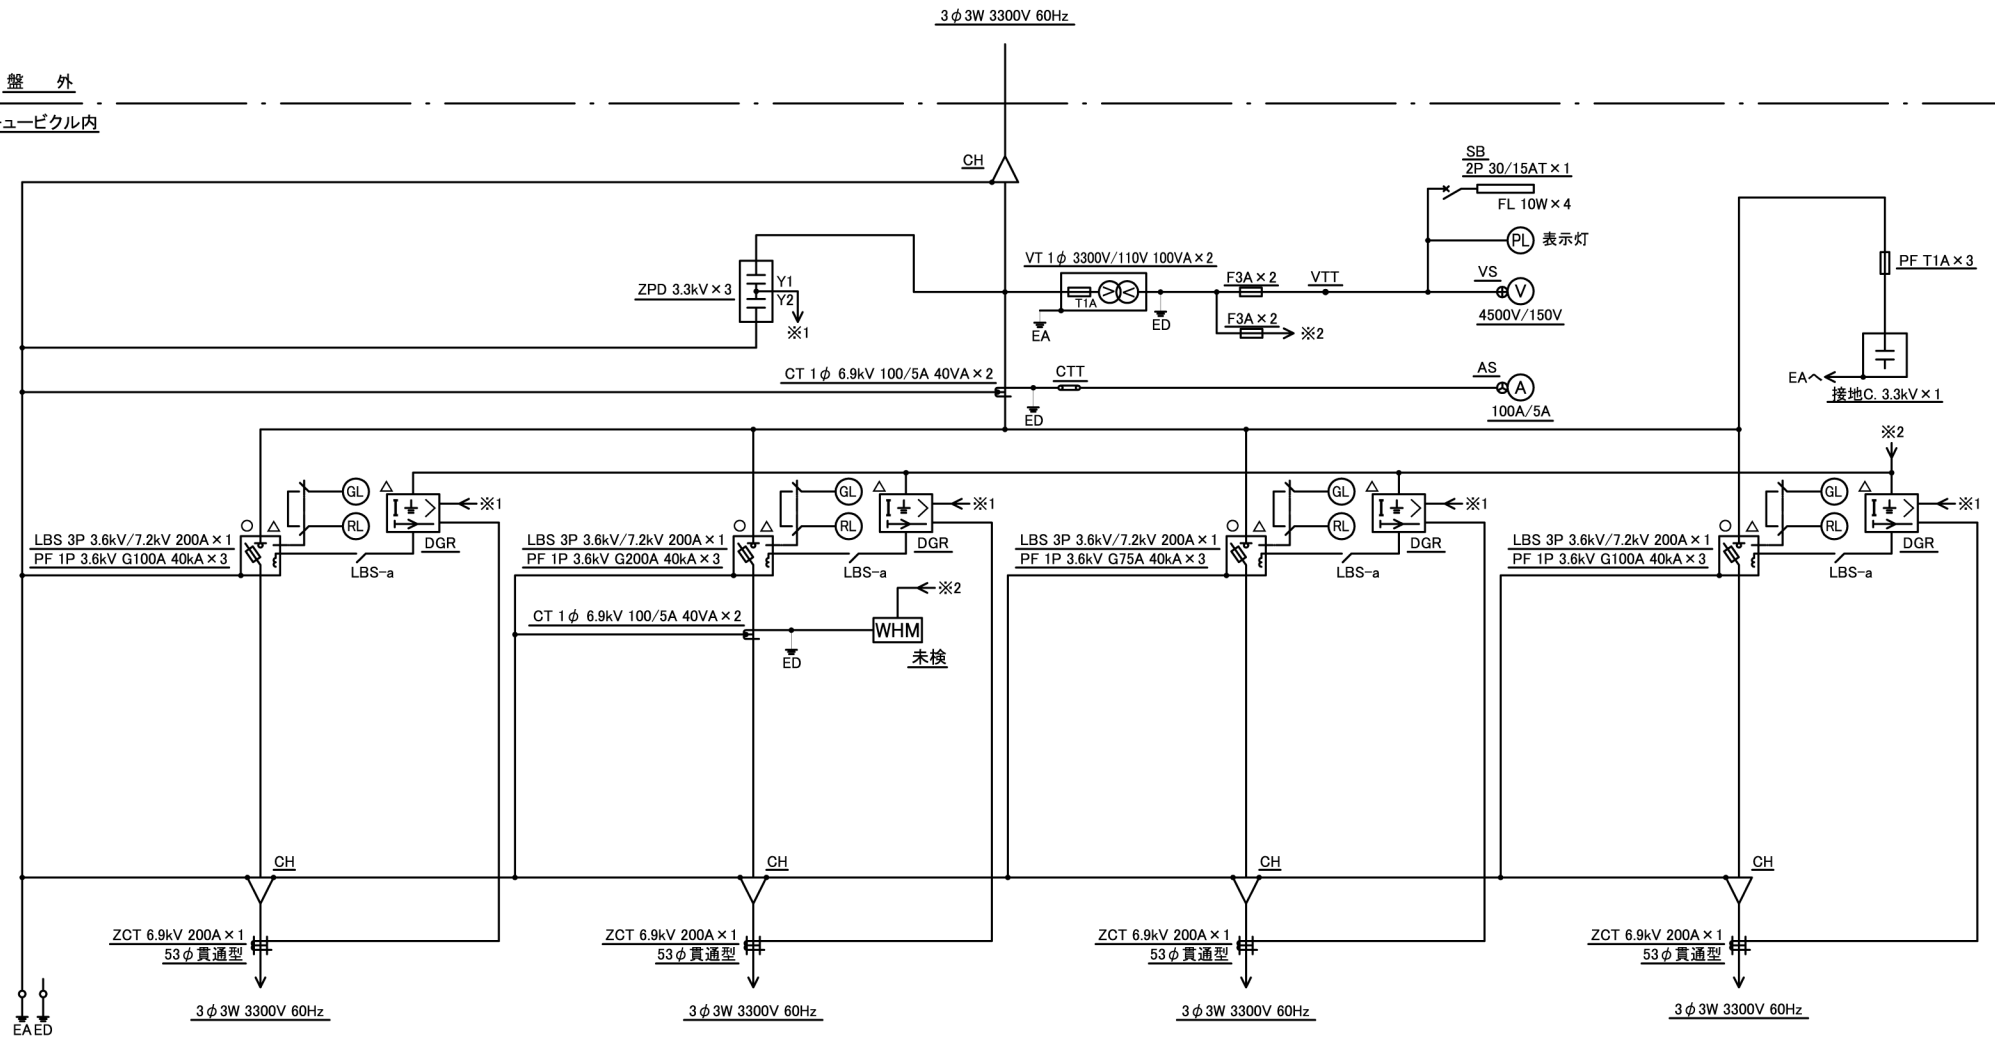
3$\phi$3W 3300V 60Hz

盤　外

ュービクル内

CH

SB
2P 30/15AT×1
FL 10W×4
PL 表示灯

ZPD 3.3kV×3
Y1
Y2
※1

VT 1$\phi$ 3300V/110V 100VA×2
T1A
EA
ED
F3A×2
VTT
F3A×2
※2
VS
V
4500V/150V

PF T1A×3

CT 1$\phi$ 6.9kV 100/5A 40VA×2
CTT
ED
AS
A
100A/5A

EA
接地C. 3.3kV×1

※2

GL
RL
※1
LBS 3P 3.6kV/7.2kV 200A×1
PF 1P 3.6kV G100A 40kA×3
DGR
LBS-a

GL
RL
※1
LBS 3P 3.6kV/7.2kV 200A×1
PF 1P 3.6kV G200A 40kA×3
DGR
LBS-a

GL
RL
※1
LBS 3P 3.6kV/7.2kV 200A×1
PF 1P 3.6kV G75A 40kA×3
DGR
LBS-a

GL
RL
※1
LBS 3P 3.6kV/7.2kV 200A×1
PF 1P 3.6kV G100A 40kA×3
DGR
LBS-a

※2
CT 1$\phi$ 6.9kV 100/5A 40VA×2
WHM
ED
未検

CH
CH
CH
CH

ZCT 6.9kV 200A×1
53$\phi$貫通型
ZCT 6.9kV 200A×1
53$\phi$貫通型
ZCT 6.9kV 200A×1
53$\phi$貫通型
ZCT 6.9kV 200A×1
53$\phi$貫通型

EA ED

3$\phi$3W 3300V 60Hz
3$\phi$3W 3300V 60Hz
3$\phi$3W 3300V 60Hz
3$\phi$3W 3300V 60Hz